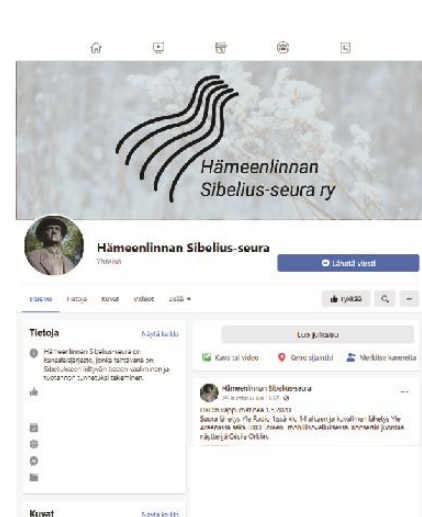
Hämeenlinnan Sibelius-seura ry

Hämeenlinnan Sibelius-seura

Yhteisö

Lähetä viesti

Julkaisut Tietoja Kuvat Videot Lisää

Tykkää

Tietoja

Näytä kaikki

Hämeenlinnan Sibelius-seura on kansalaisjärjestö, jonka tehtävänä on Sibeliukseen liittyvän tiedon vaalimiseen ja tuottamiseen tunnetuksi tekeminen.

Kuvat

Näytä kaikki

Luo julkaisu

Kuva tai video

Kerro sijaintisi

Merkitse kavereita

Hämeenlinnan Sibelius-seura

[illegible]

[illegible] Sauna Sinne Yle Radio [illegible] klo 14 alkaen ja kuultavissa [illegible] Yle Areenasta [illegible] Cecilia Orlin.